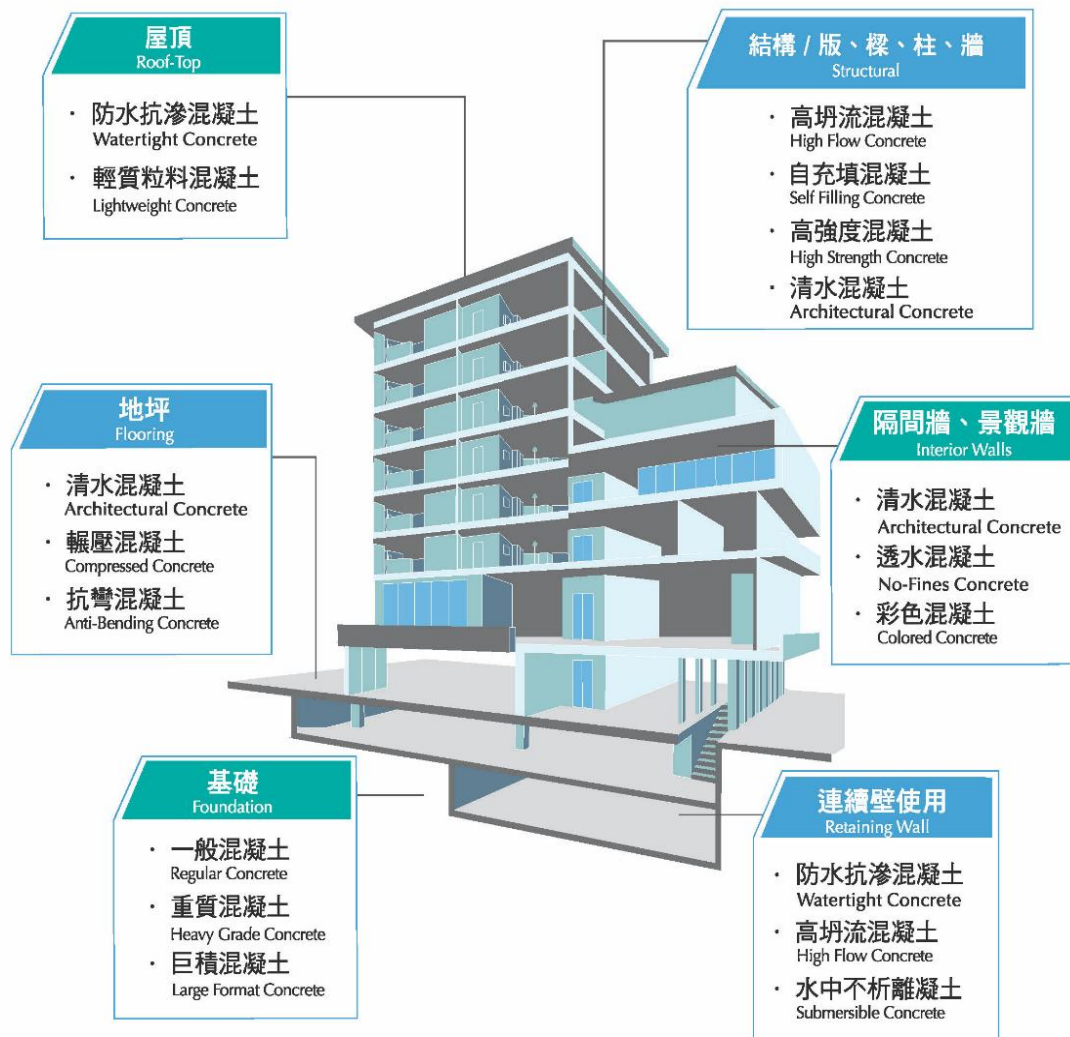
屋頂
Roof-Top

· 防水抗滲混凝土
Watertight Concrete

· 輕質粒料混凝土
Lightweight Concrete

結構 / 版、樑、柱、牆
Structural

· 高坍流混凝土
High Flow Concrete

· 自充填混凝土
Self Filling Concrete

· 高強度混凝土
High Strength Concrete

· 清水混凝土
Architectural Concrete

地坪
Flooring

· 清水混凝土
Architectural Concrete

· 輾壓混凝土
Compressed Concrete

· 抗彎混凝土
Anti-Bending Concrete

隔間牆、景觀牆
Interior Walls

· 清水混凝土
Architectural Concrete

· 透水混凝土
No-Fines Concrete

· 彩色混凝土
Colored Concrete

基礎
Foundation

· 一般混凝土
Regular Concrete

· 重質混凝土
Heavy Grade Concrete

· 巨積混凝土
Large Format Concrete

連續壁使用
Retaining Wall

· 防水抗滲混凝土
Watertight Concrete

· 高坍流混凝土
High Flow Concrete

· 水中不析離凝土
Submersible Concrete